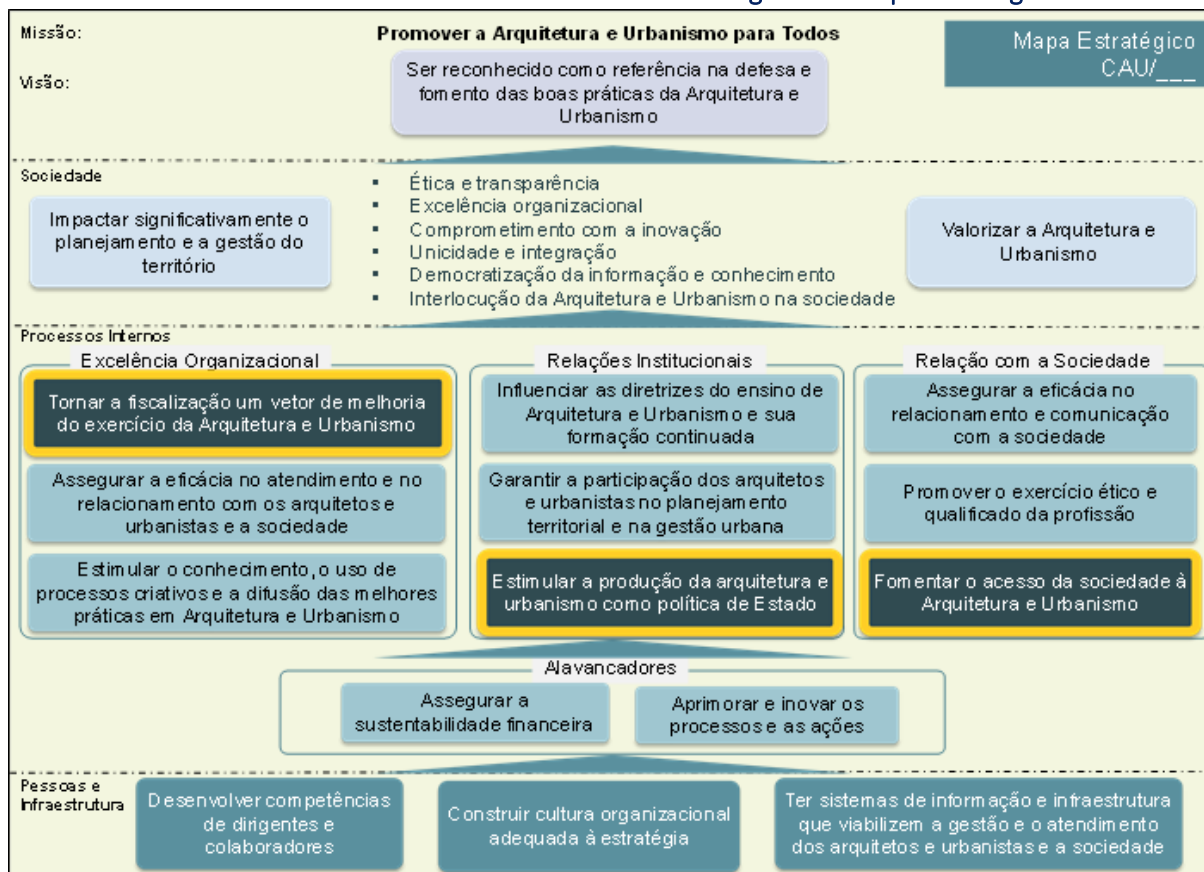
Missão:

Promover a Arquitetura e Urbanismo para Todos

Mapa Estratégico CAU/___

Visão:

Ser reconhecido como referência na defesa e fomento das boas práticas da Arquitetura e Urbanismo

Sociedade

Impactar significativamente o planejamento e a gestão do território

- Ética e transparência
- Excelência organizacional
- Comprometimento com a inovação
- Unicidade e integração
- Democratização da informação e conhecimento
- Interlocução da Arquitetura e Urbanismo na sociedade

Valorizar a Arquitetura e Urbanismo

Processos Internos

Excelência Organizacional

Tornar a fiscalização um vetor de melhoria do exercício da Arquitetura e Urbanismo

Assegurar a eficácia no atendimento e no relacionamento com os arquitetos e urbanistas e a sociedade

Estimular o conhecimento, o uso de processos criativos e a difusão das melhores práticas em Arquitetura e Urbanismo

Relações Institucionais

Influenciar as diretrizes do ensino de Arquitetura e Urbanismo e sua formação continuada

Garantir a participação dos arquitetos e urbanistas no planejamento territorial e na gestão urbana

Estimular a produção da arquitetura e urbanismo como política de Estado

Relação com a Sociedade

Assegurar a eficácia no relacionamento e comunicação com a sociedade

Promover o exercício ético e qualificado da profissão

Fomentar o acesso da sociedade à Arquitetura e Urbanismo

Alavancadores

Assegurar a sustentabilidade financeira

Aprimorar e inovar os processos e as ações

Pessoas e Infraestrutura

Desenvolver competências de dirigentes e colaboradores

Construir cultura organizacional adequada à estratégia

Ter sistemas de informação e infraestrutura que viabilizem a gestão e o atendimento dos arquitetos e urbanistas e a sociedade